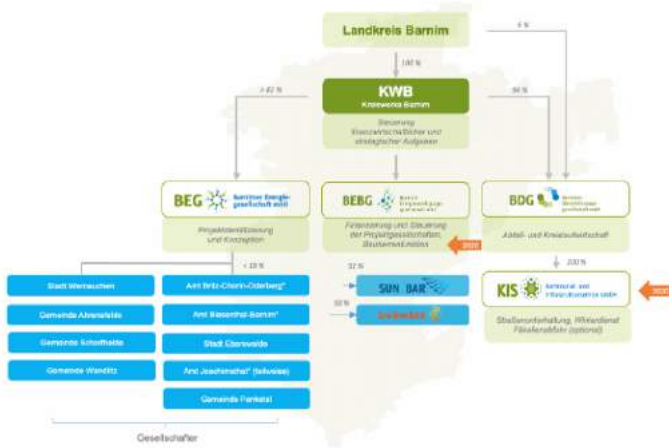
Landkreis Barnim

6 %

100 %

KWB
Kreiswerke Barnim

Steuerung kreiswirtschaftlicher und strategischer Aufgaben

> 82 %

94 %

BEG Barnimer Energiegesellschaft mbH

Projektentwicklung und Konzeption

BEBG Barnimer Energiebeteiligungsgesellschaft mbH

Finanzierung und Steuerung der Projektgesellschaften, Bauherrenfunktion

2020

BDG Barnimer Dienstleistungsgesellschaft mbH

Abfall- und Kreislaufwirtschaft

< 18 %

Stadt Werneuchen

Gemeinde Ahrensfelde

Gemeinde Schorfheide

Gemeinde Wandlitz

Amt Britz-Chorin-Oderberg*

Amt Biesenthal-Barnim*

Stadt Eberswalde

Amt Joachimsthal* (teilweise)

Gemeinde Panketal

Gesellschafter

32 %

SUN BAR

50 %

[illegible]

100 %

KIS Kommunal- und Infrastrukturservice GmbH

2020

Straßenunterhaltung, Winterdienst Fäkalienabfuhr (optional)